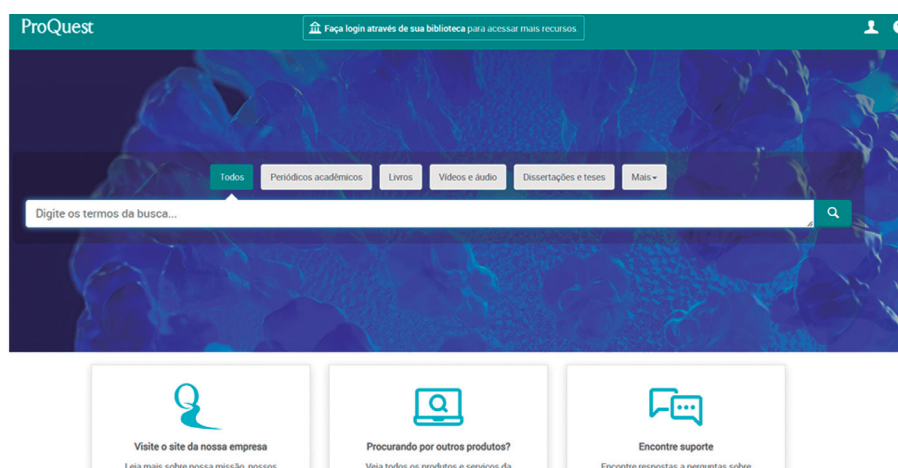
ProQuest

Faça login através de sua biblioteca para acessar mais recursos

Todos | Periódicos acadêmicos | Livros | Vídeos e áudio | Dissertações e teses | Mais

Digite os termos da busca...

Visite o site da nossa empresa

Leia mais sobre nossa missão, nossos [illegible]

Procurando por outros produtos?

Veja todos os produtos e serviços da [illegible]

Encontre suporte

Encontre respostas a perguntas sobre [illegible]